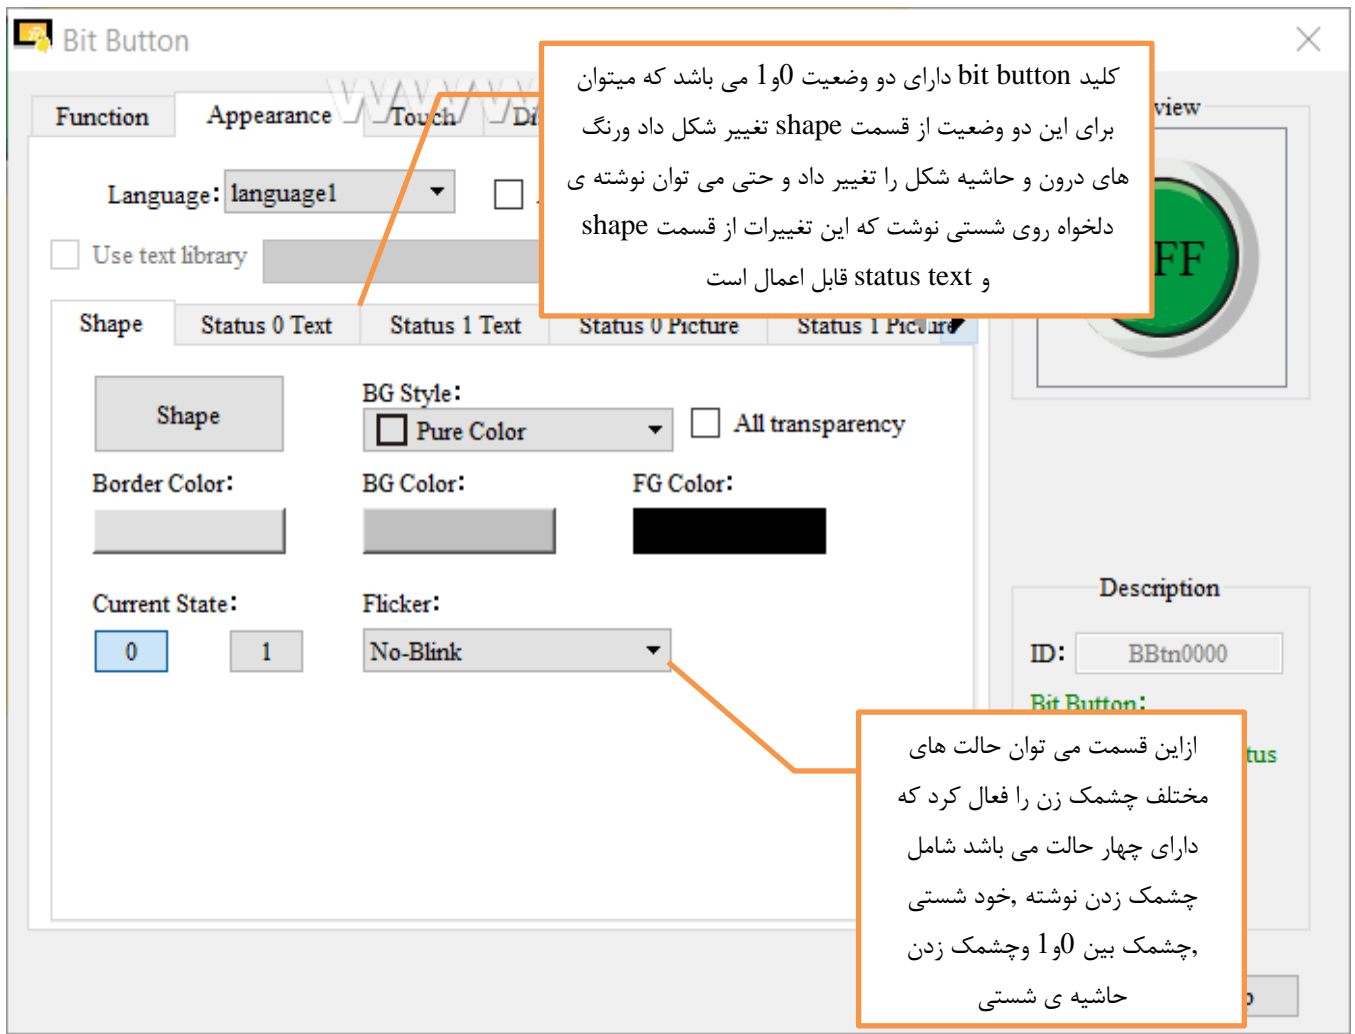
Bit Button

Function
Appearance
Touch
Di

Language: language1
Use text library

Shape
Status 0 Text
Status 1 Text
Status 0 Picture
Status 1 Picture

Shape
BG Style:
Pure Color
All transparency
Border Color:
BG Color:
FG Color:
Current State:
0
1
Flicker:
No-Blink

view
FF

Description
ID: BBtn0000
Bit Button:
tus

کلید bit button دارای دو وضعیت 0و1 می باشد که میتوان برای این دو وضعیت از قسمت shape تغییر شکل داد ورنگ های درون و حاشیه شکل را تغییر داد و حتی می توان نوشته ی دلخواه روی شستی نوشت که این تغییرات از قسمت shape و status text قابل اعمال است

ازاین قسمت می توان حالت های مختلف چشمک زن را فعال کرد که دارای چهار حالت می باشد شامل چشمک زدن نوشته, خود شستی چشمک بین 0و1 وچشمک زدن, حاشیه ی شستی